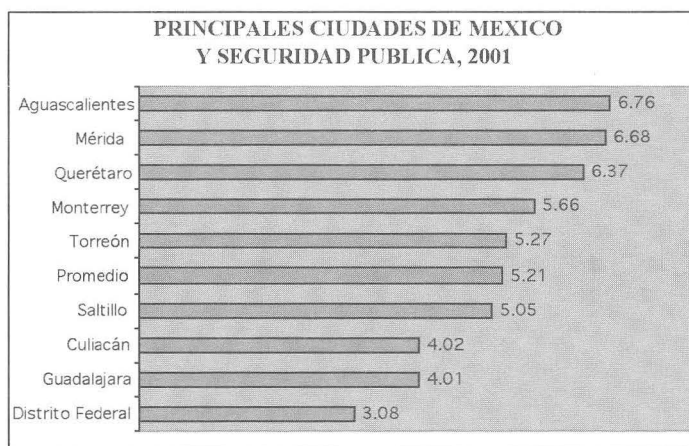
PRINCIPALES CIUDADES DE MEXICO
Y SEGURIDAD PUBLICA, 2001

| | |
|---|---|
| Aguascalientes | 6.76 |
| Mérida | 6.68 |
| Querétaro | 6.37 |
| Monterrey | 5.66 |
| Torreón | 5.27 |
| Promedio | 5.21 |
| Saltillo | 5.05 |
| Culiacán | 4.02 |
| Guadalajara | 4.01 |
| Distrito Federal | 3.08 |